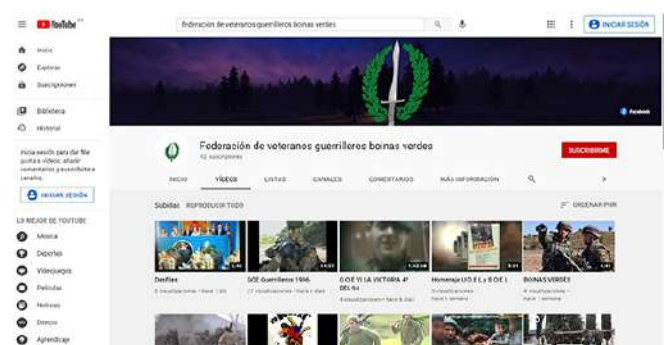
YouTube

federacion de veteranos guerrilleros boinas verdes

INICIAR SESIÓN

Inicio
Explorar
Suscripciones

Biblioteca
Historial

Inicia sesión para dar Me gusta a los videos, añadir comentarios y suscribirte a canales.

INICIAR SESIÓN

LO MEJOR DE YOUTUBE
Música
Deportes
Videojuegos
Películas
Noticias
Directo
Aprendizaje

Facebook

Federación de veteranos guerrilleros boinas verdes
92 suscriptores

SUSCRIBIRSE

INICIO
VÍDEOS
LISTAS
CANALES
COMENTARIOS
MÁS INFORMACIÓN

Subidas
REPRODUCIR TODO
ORDENAR POR

Desfiles
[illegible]

BOE Guerrilleros 1986
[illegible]

G O E VI LA VICTORIA 4º DEL 84
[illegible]

Homenaje UO E L y G O E L
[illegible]

BOINAS VERDES
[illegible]